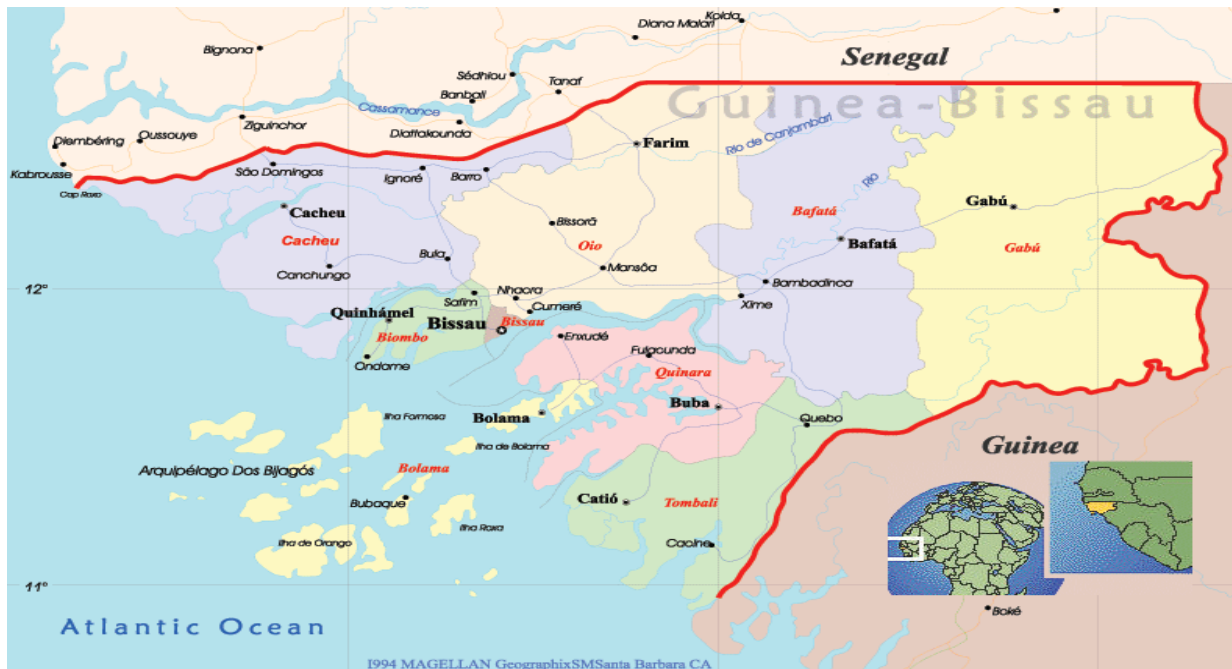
Kolda
Diana Malari
Senegal
Bignona
Sédhiou
Tanaf
Banbali
Cassamance
Guinea-Bissau
Diembéring
Oussouye
Ziguinchor
Diattakounda
Farim
Rio de Canjambari
Kabrousse
São Domingos
Ignoré
Barro
Cap Roxo
Rio
Cacheu
Bissorã
Bafatá
Gabú
Cacheu
Oio
Bafatá
Gabú
Bula
Mansôa
Canchungo
Bambadinca
12°
Nhacra
Safim
Cumeré
Xime
Quinhámel
Bissau
Bissau
Biombo
Enxudé
Ondame
Fulacunda
Quinara
Ilha Formosa
Bolama
Buba
Quebo
Ilha de Bolama
Guinea
Arquipélago Dos Bijagós
Bolama
Catió
Tombali
Bubaque
Ilha Roxa
Ilha de Orango
Cacine
11°
Atlantic Ocean
Boké
I994 MAGELLAN GeographixSMSanta Barbara CA